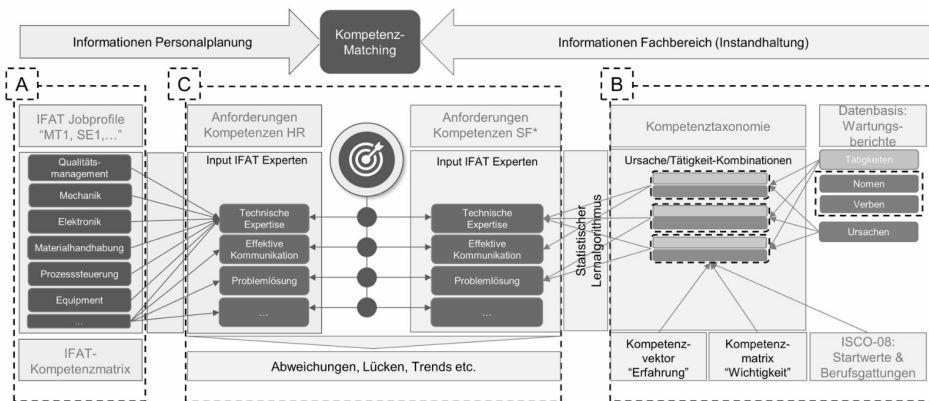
Informationen Personalplanung

Kompetenz-Matching

Informationen Fachbereich (Instandhaltung)

A

IFAT Jobprofile "MT1, SE1,…"

Qualitätsmanagement

Mechanik

Elektronik

Materialhandhabung

Prozesssteuerung

Equipment

…

IFAT-Kompetenzmatrix

C

Anforderungen Kompetenzen HR

Input IFAT Experten

Technische Expertise

Effektive Kommunikation

Problemlösung

…

Anforderungen Kompetenzen SF*

Input IFAT Experten

Technische Expertise

Effektive Kommunikation

Problemlösung

…

Abweichungen, Lücken, Trends etc.

Statistischer Lernalgorithmus

B

Kompetenztaxonomie

Ursache/Tätigkeit-Kombinationen

Datenbasis: Wartungsberichte

Tätigkeiten

Nomen

Verben

Ursachen

Kompetenzvektor "Erfahrung"

Kompetenzmatrix "Wichtigkeit"

ISCO-08: Startwerte & Berufsgattungen